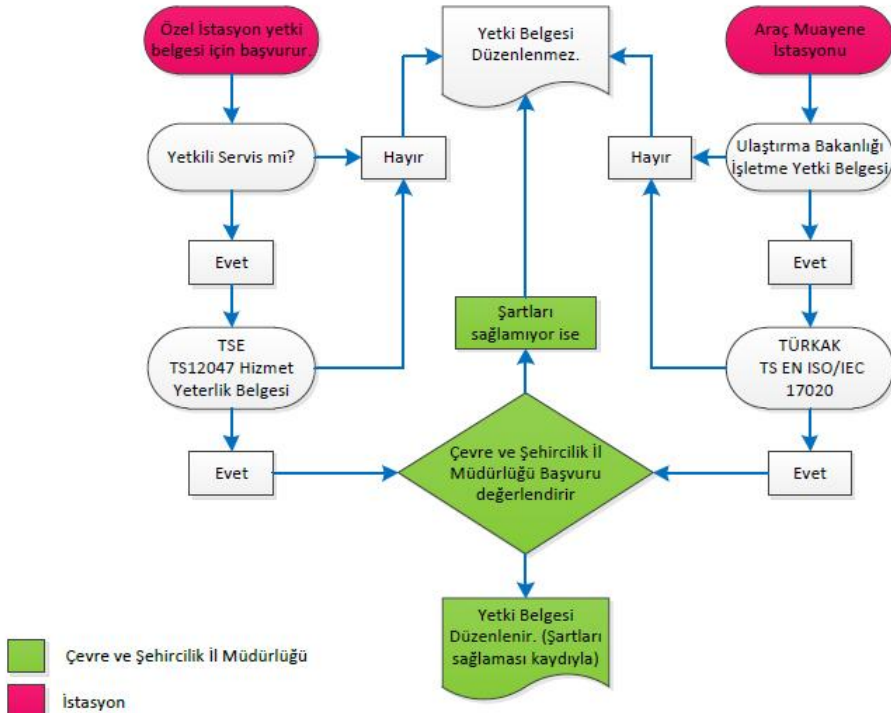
Özel İstasyon yetki belgesi için başvurur.

Yetki Belgesi Düzenlenmez.

Araç Muayene İstasyonu

Yetkili Servis mi?

Hayır

Hayır

Ulaştırma Bakanlığı İşletme Yetki Belgesi

Evet

Evet

Şartları sağlamıyor ise

TSE TS12047 Hizmet Yeterlik Belgesi

TÜRKAK TS EN ISO/IEC 17020

Evet

Çevre ve Şehircilik İl Müdürlüğü Başvuru değerlendirir

Evet

Yetki Belgesi Düzenlenir. (Şartları sağlaması kaydıyla)

Çevre ve Şehircilik İl Müdürlüğü

İstasyon